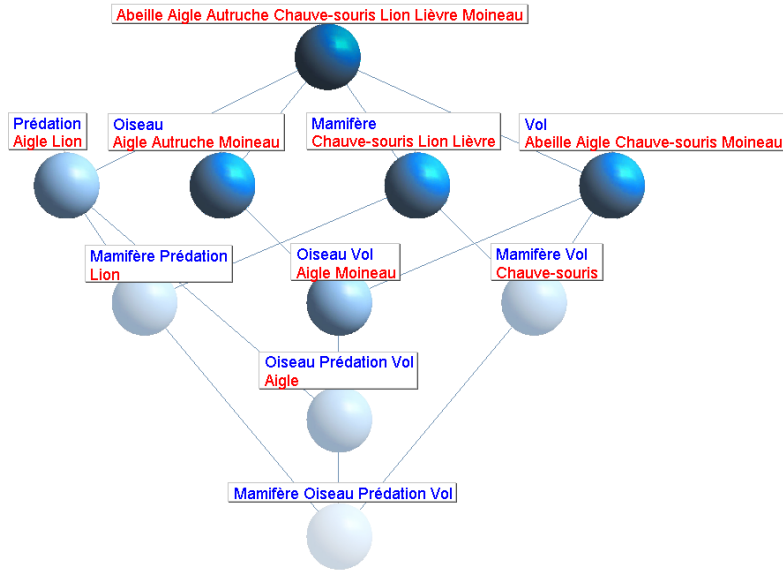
Abeille Aigle Autruche Chauve-souris Lion Lièvre Moineau

Prédation
Aigle Lion

Oiseau
Aigle Autruche Moineau

Mamifère
Chauve-souris Lion Lièvre

Vol
Abeille Aigle Chauve-souris Moineau

Mamifère Prédation
Lion

Oiseau Vol
Aigle Moineau

Mamifère Vol
Chauve-souris

Oiseau Prédation Vol
Aigle

Mamifère Oiseau Prédation Vol